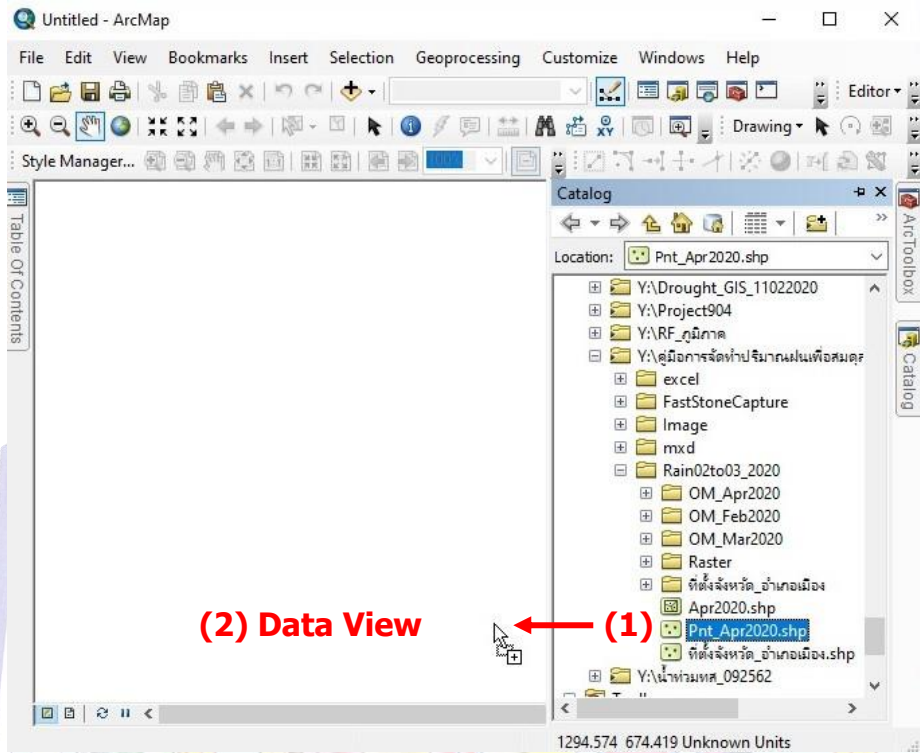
Untitled - ArcMap

File Edit View Bookmarks Insert Selection Geoprocessing Customize Windows Help

Editor▾

Drawing▾

Style Manager...

Table Of Contents

Catalog

Location: Pnt_Apr2020.shp

Y:\Drought_GIS_11022020
Y:\Project904
Y:\RF_ภูมิภาค
Y:\คู่มือการจัดทำปริมาณฝนเพื่อสมดุ
excel
FastStoneCapture
Image
mxd
Rain02to03_2020
OM_Apr2020
OM_Feb2020
OM_Mar2020
Raster
ที่ตั้งจังหวัด_อำเภอเมือง
Apr2020.shp
Pnt_Apr2020.shp
ที่ตั้งจังหวัด_อำเภอเมือง.shp
Y:\น้ำท่วมทส_092562

ArcToolbox

Catalog

(2) Data View

(1)

1294.574 674.419 Unknown Units